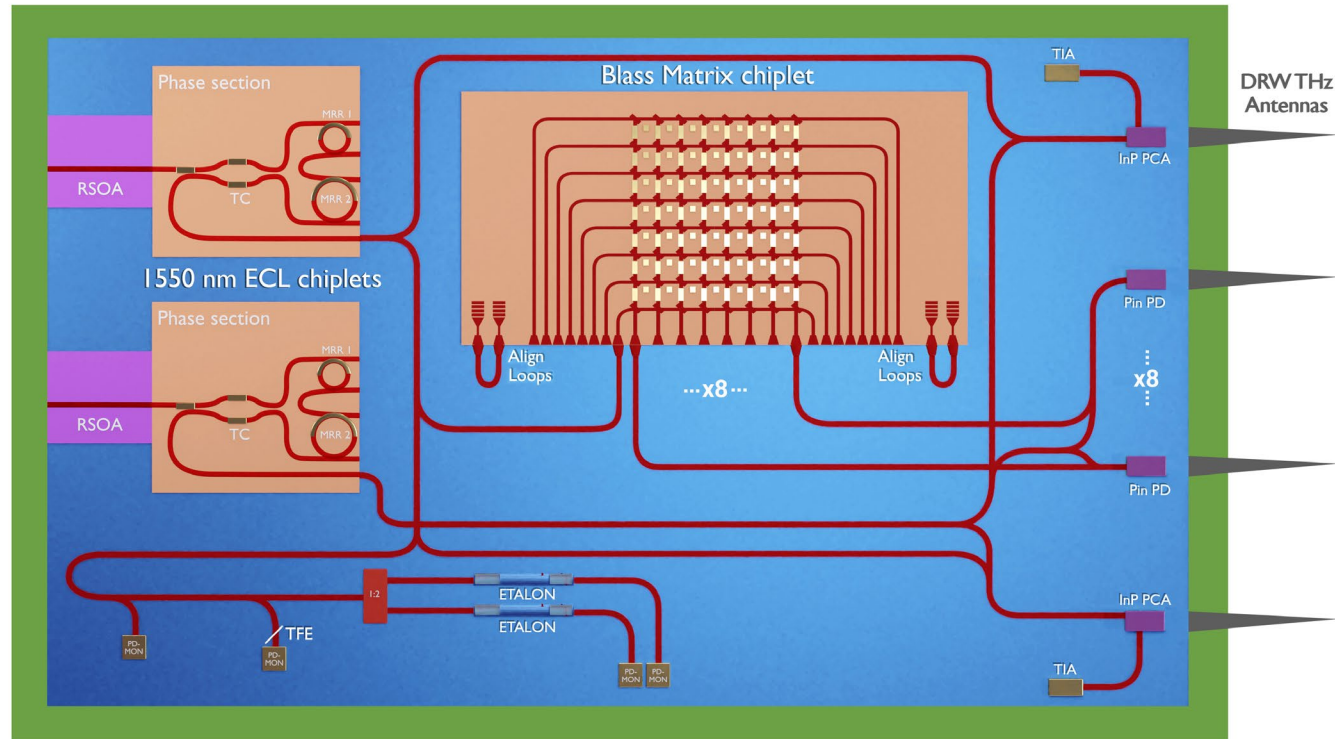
Phase section

MRR 1

MRR 2

RSOA

TC

1550 nm ECL chiplets

Phase section

MRR 1

MRR 2

RSOA

TC

Blass Matrix chiplet

Align Loops

···x8···

Align Loops

TIA

DRW THz Antennas

InP PCA

Pin PD

x8

Pin PD

InP PCA

TIA

1:2

ETALON

ETALON

PD-MON

TFE

PD-MON

PD-MON

PD-MON